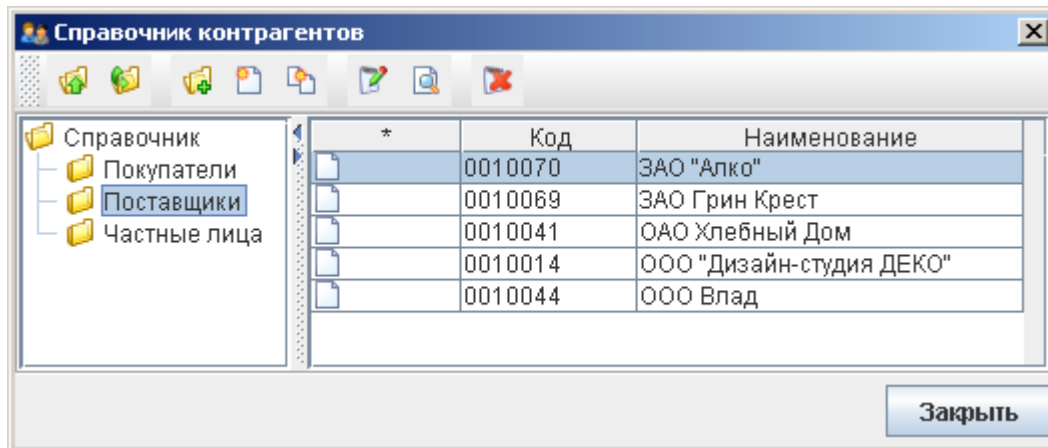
Справочник контрагентов

Справочник
Покупатели
Поставщики
Частные лица

| * | Код | Наименование |
|---|---|---|
| | 0010070 | ЗАО "Алко" |
| | 0010069 | ЗАО Грин Крест |
| | 0010041 | ОАО Хлебный Дом |
| | 0010014 | ООО "Дизайн-студия ДЕКО" |
| | 0010044 | ООО Влад |

Закрыть